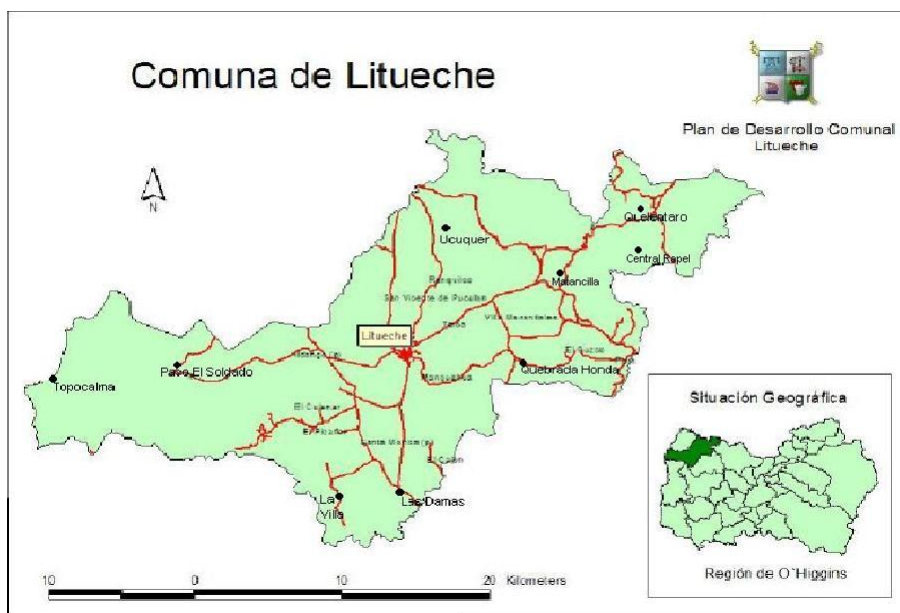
Comuna de Litueche

Plan de Desarrollo Comunal Litueche

N

Quelentaro

Ucuquer

Central Rapel

Matancilla

Rangilsa

San Vicente de Pucalan

Litueche

Quebrada Honda

Paso El Soldado

Topocalma

El Culenar

La Villa

Las Damas

Situación Geográfica

Región de O´Higgins

10 0 10 20 Kilometers